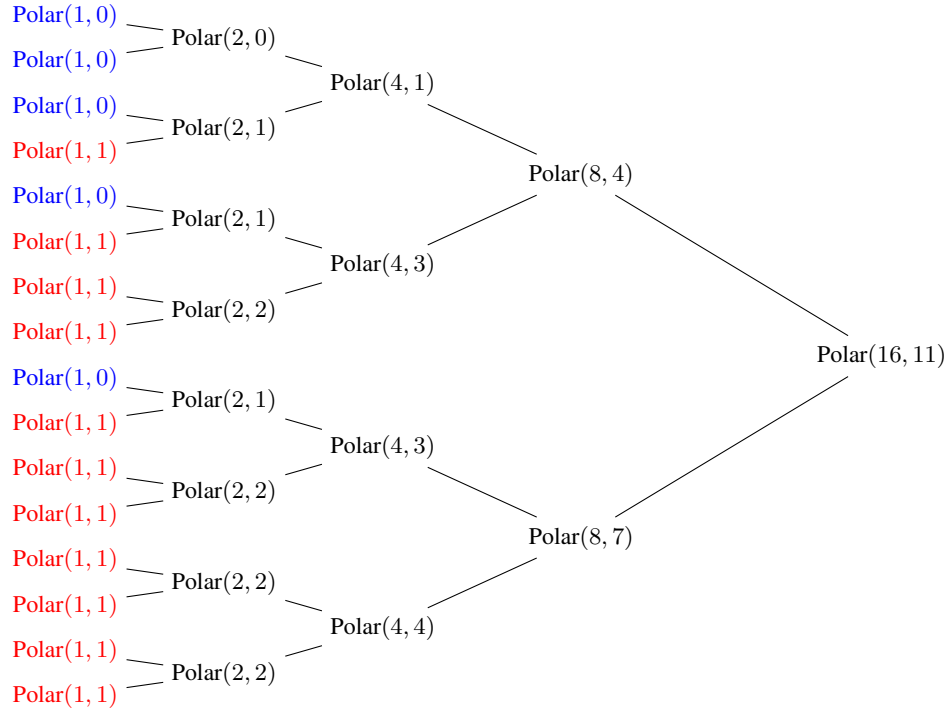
$\text{Polar}(1,0)$
$\text{Polar}(1,0)$
$\text{Polar}(2,0)$
$\text{Polar}(1,0)$
$\text{Polar}(1,1)$
$\text{Polar}(2,1)$
$\text{Polar}(4,1)$
$\text{Polar}(1,0)$
$\text{Polar}(1,1)$
$\text{Polar}(2,1)$
$\text{Polar}(1,1)$
$\text{Polar}(1,1)$
$\text{Polar}(2,2)$
$\text{Polar}(4,3)$
$\text{Polar}(8,4)$
$\text{Polar}(1,0)$
$\text{Polar}(1,1)$
$\text{Polar}(2,1)$
$\text{Polar}(1,1)$
$\text{Polar}(1,1)$
$\text{Polar}(2,2)$
$\text{Polar}(4,3)$
$\text{Polar}(1,1)$
$\text{Polar}(1,1)$
$\text{Polar}(2,2)$
$\text{Polar}(1,1)$
$\text{Polar}(1,1)$
$\text{Polar}(2,2)$
$\text{Polar}(4,4)$
$\text{Polar}(8,7)$
$\text{Polar}(16,11)$